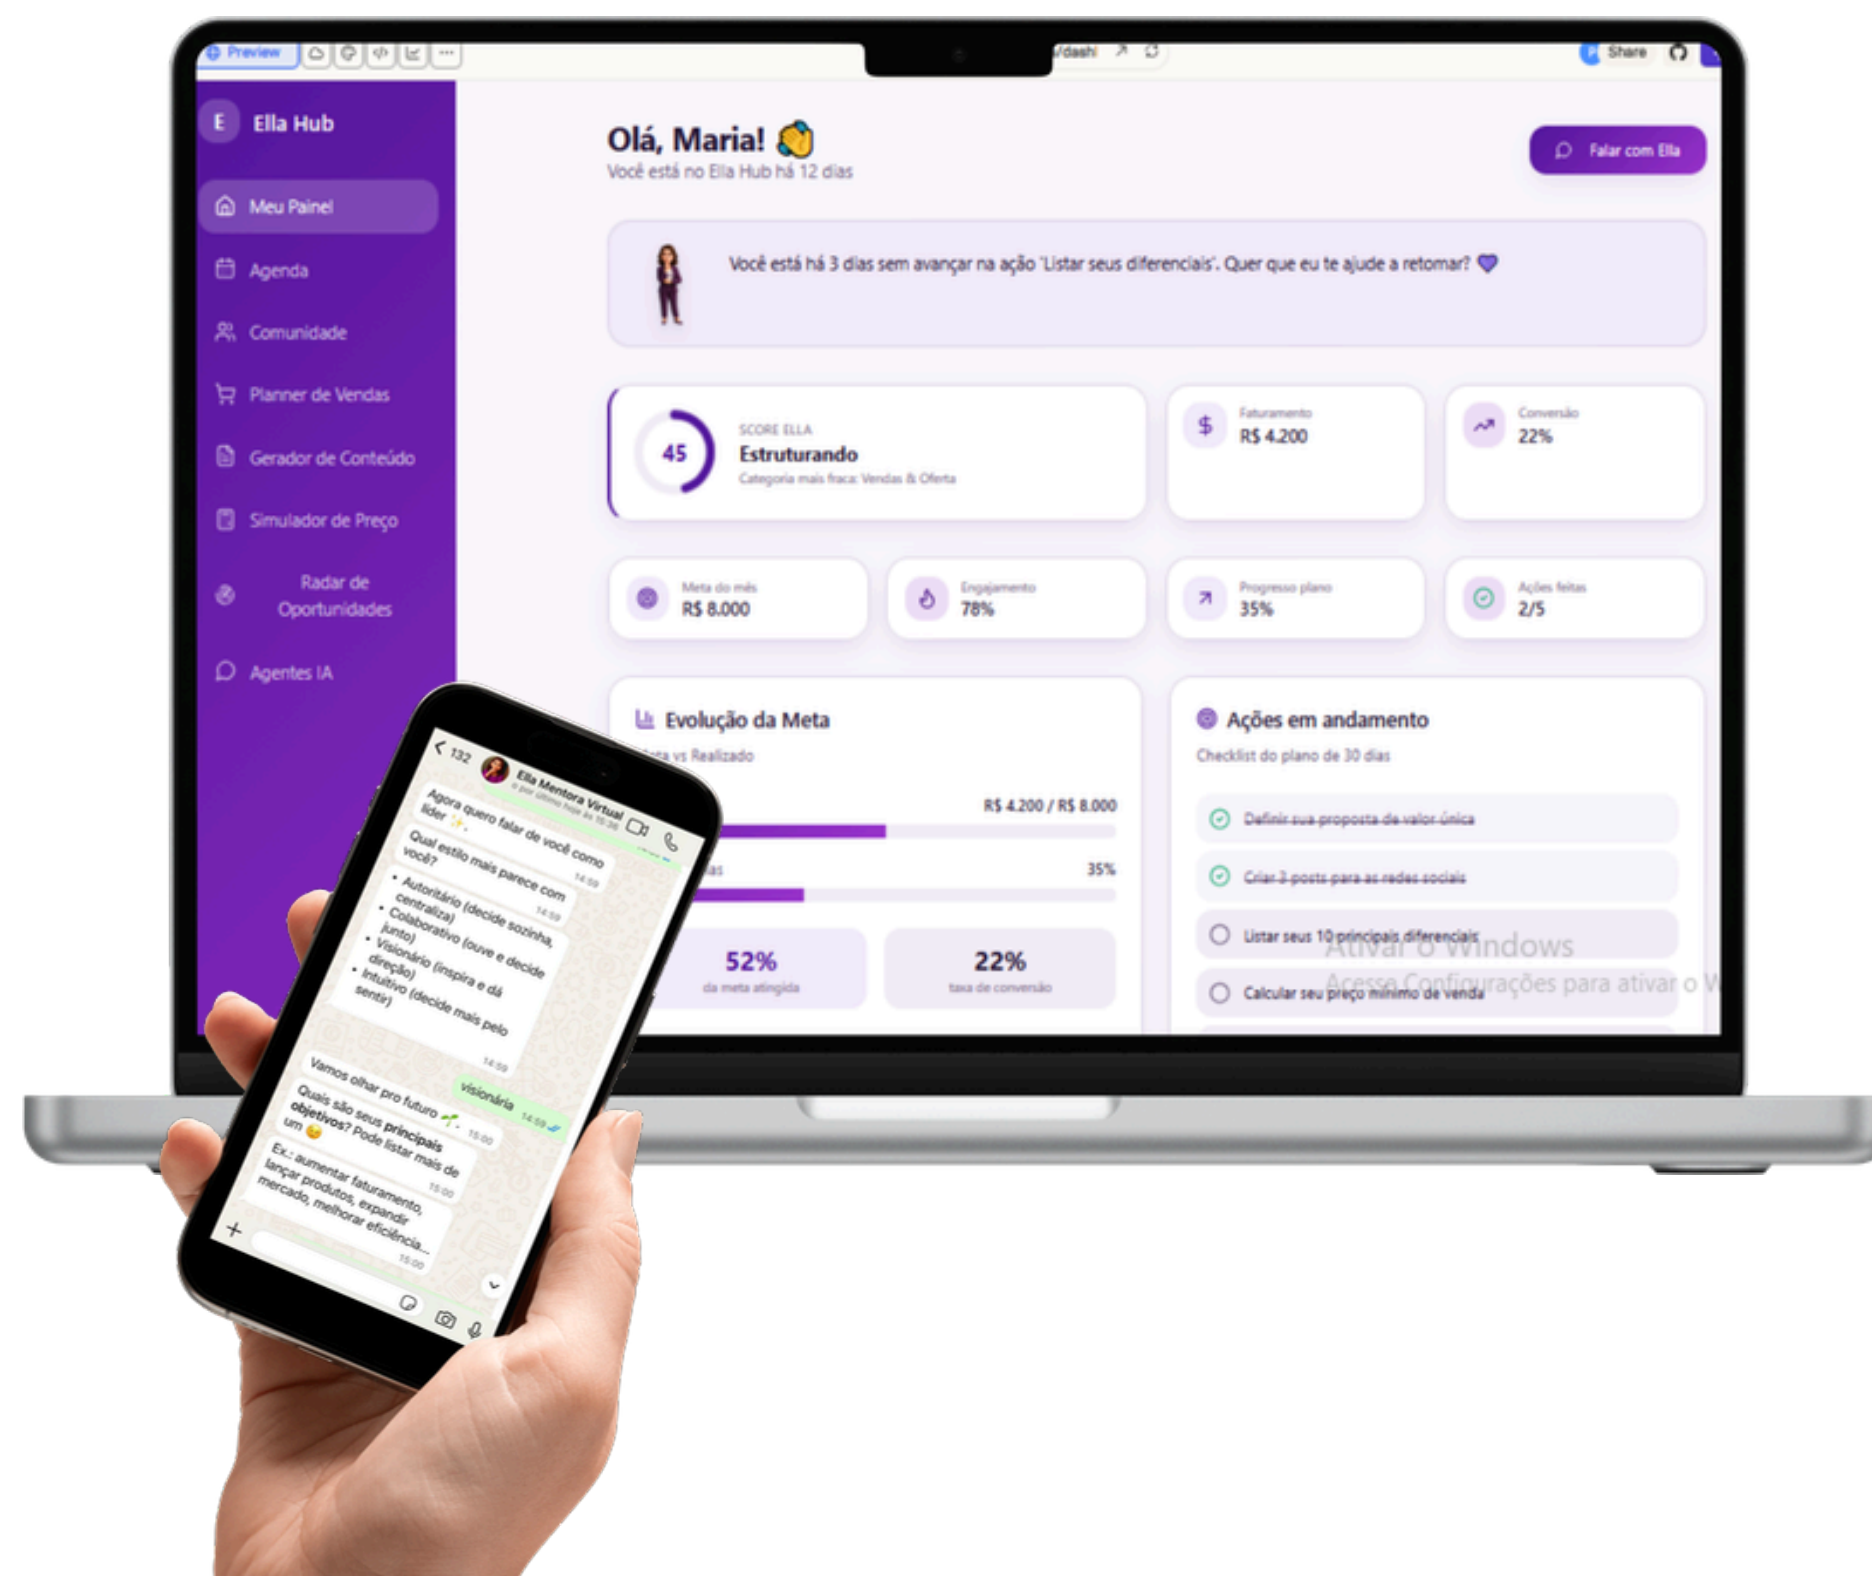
Preview ··· /dash Share

E Ella Hub

Meu Painel
Agenda
Comunidade
Planner de Vendas
Gerador de Conteúdo
Simulador de Preço
Radar de Oportunidades
Agentes IA

Olá, Maria! 👋
Você está no Ella Hub há 12 dias

Falar com Ella

Você está há 3 dias sem avançar na ação 'Listar seus diferenciais'. Quer que eu te ajude a retomar? 💜

45
SCORE ELLA
Estruturando
Categoria mais fraca: Vendas & Oferta

Faturamento
R$ 4.200

Conversão
22%

Meta do mês
R$ 8.000

Engajamento
78%

Progresso plano
35%

Ações feitas
2/5

Evolução da Meta
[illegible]ta vs Realizado
R$ 4.200 / R$ 8.000
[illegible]as 35%
52%
da meta atingida
22%
taxa de conversão

Ações em andamento
Checklist do plano de 30 dias
Definir sua proposta de valor única
Criar 3 posts para as redes sociais
Listar seus 10 principais diferenciais
Calcular seu preço mínimo de venda

Ativar o Windows
Acesse Configurações para ativar o W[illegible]

132
Ella Mentora Virtual
visto por último hoje às 15:00

Agora quero falar de você como líder ✨.

Qual estilo mais parece com você? 14:59

• Autoritário (decide sozinha, centraliza)
• Colaborativo (ouve e decide junto)
• Visionário (inspira e dá direção)
• Intuitivo (decide mais pelo sentir) 14:59

visionária 14:59

Vamos olhar pro futuro 🌱. 15:00

Quais são seus principais objetivos? Pode listar mais de um 😊 15:00

Ex.: aumentar faturamento, lançar produtos, expandir mercado, melhorar eficiência... 15:00